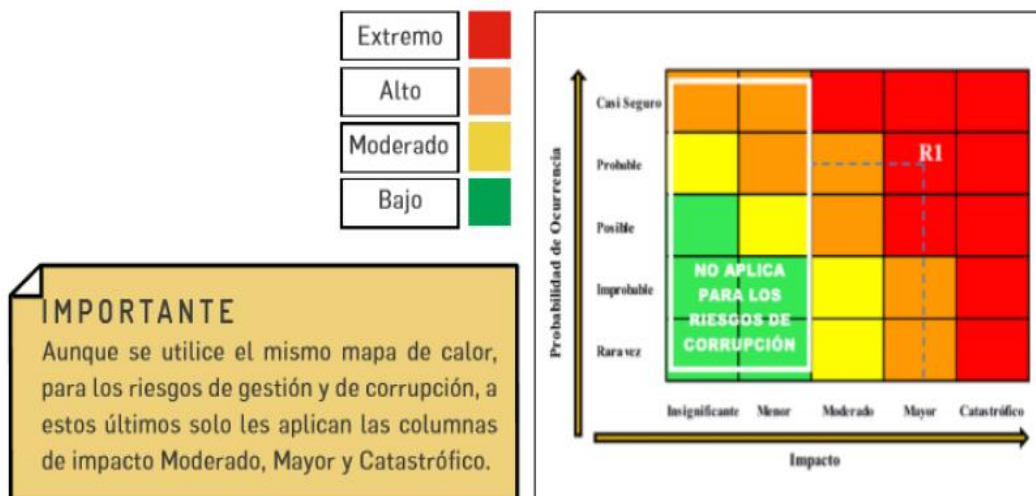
Extremo

Alto

Moderado

Bajo

IMPORTANTE
Aunque se utilice el mismo mapa de calor, para los riesgos de gestión y de corrupción, a estos últimos solo les aplican las columnas de impacto Moderado, Mayor y Catastrófico.

Probabilidad de Ocurrencia

Casi Seguro
Probable
Posible
Improbable
Rara vez

R1

NO APLICA PARA LOS RIESGOS DE CORRUPCIÓN

Insignificante
Menor
Moderado
Mayor
Catastrófico

Impacto